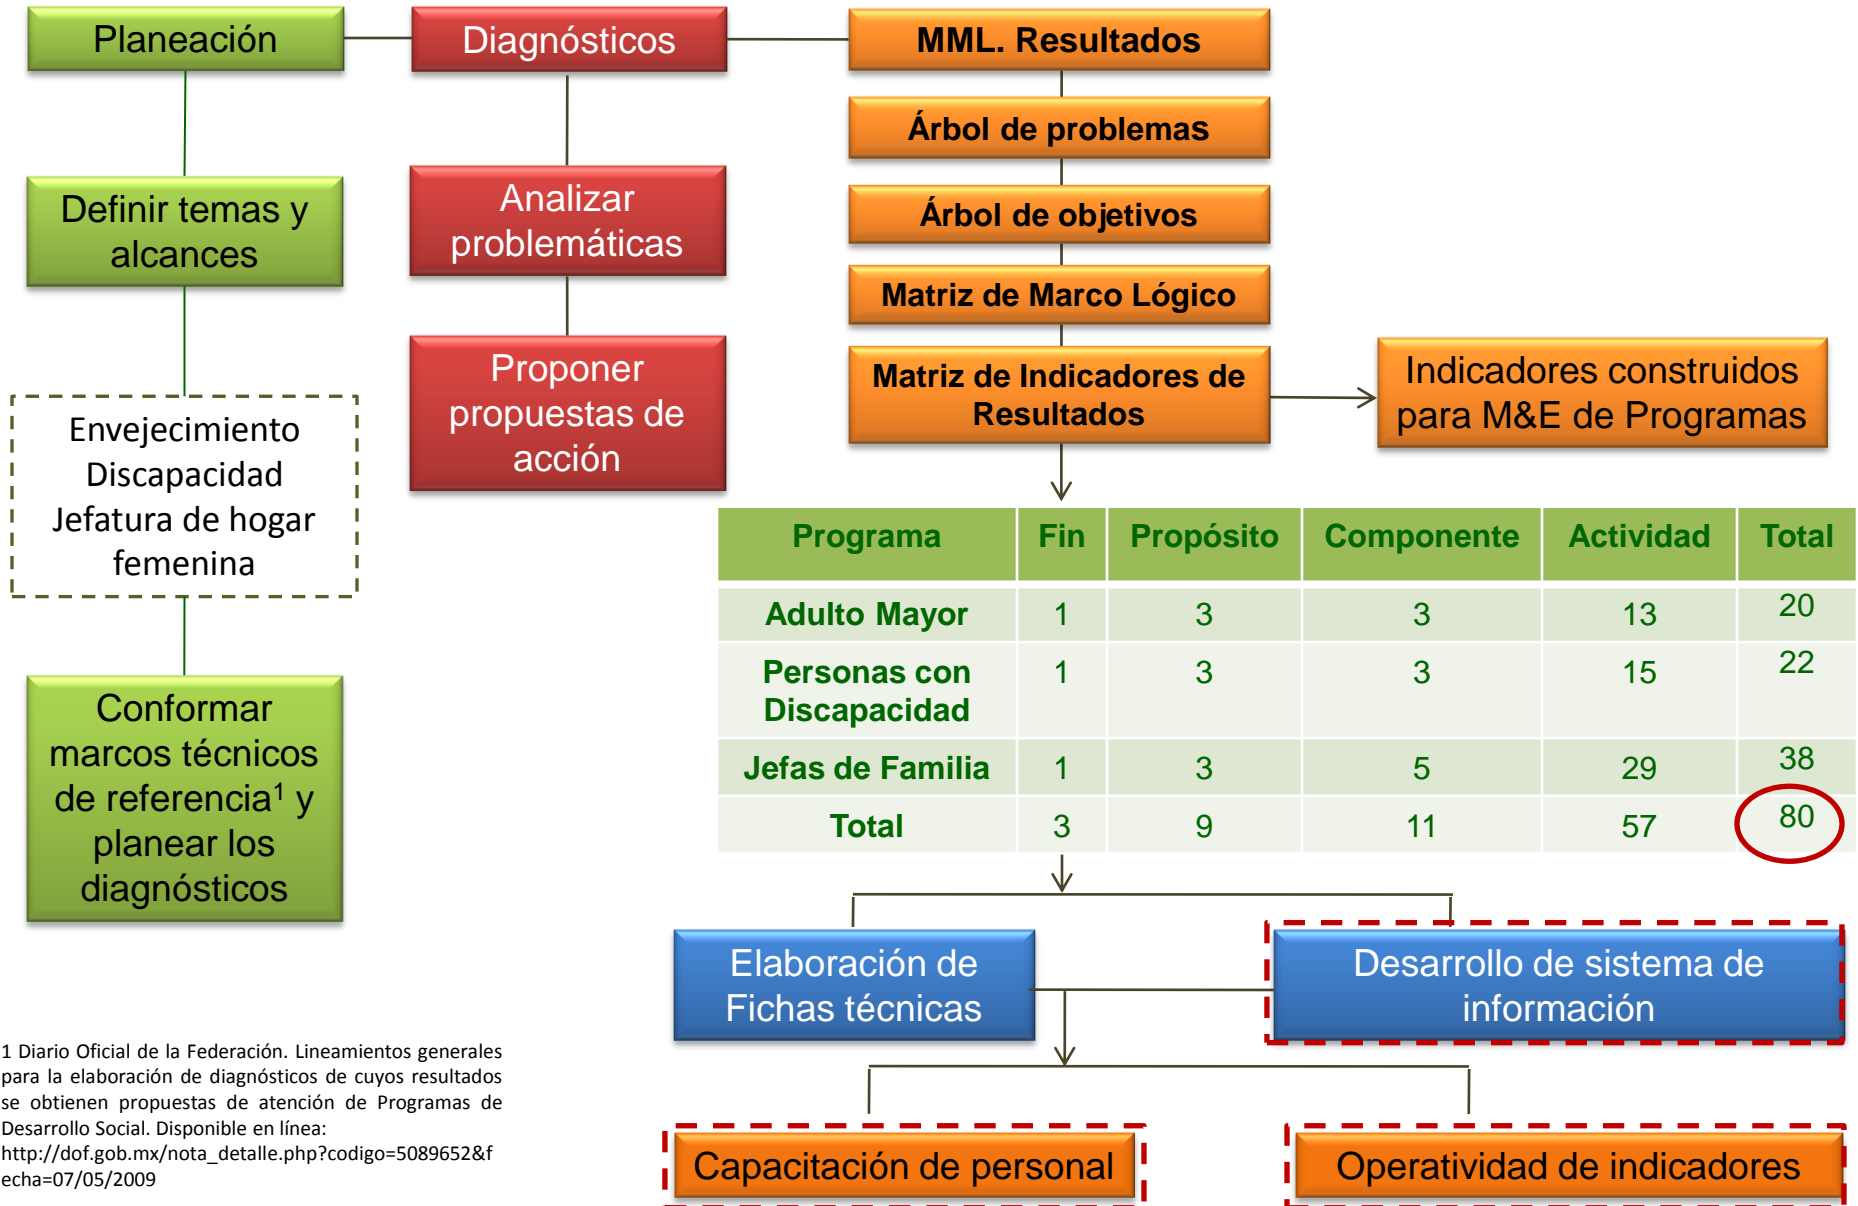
Planeación

Definir temas y alcances

Envejecimiento
Discapacidad
Jefatura de hogar femenina

Conformar marcos técnicos de referencia$^1$ y planear los diagnósticos

Diagnósticos

Analizar problemáticas

Proponer propuestas de acción

MML. Resultados

Árbol de problemas

Árbol de objetivos

Matriz de Marco Lógico

Matriz de Indicadores de Resultados

Indicadores construidos para M&E de Programas

| Programa | Fin | Propósito | Componente | Actividad | Total |
|---|---|---|---|---|---|
| Adulto Mayor | 1 | 3 | 3 | 13 | 20 |
| Personas con Discapacidad | 1 | 3 | 3 | 15 | 22 |
| Jefas de Familia | 1 | 3 | 5 | 29 | 38 |
| Total | 3 | 9 | 11 | 57 | 80 |

Elaboración de Fichas técnicas

Desarrollo de sistema de información

Capacitación de personal

Operatividad de indicadores

1 Diario Oficial de la Federación. Lineamientos generales para la elaboración de diagnósticos de cuyos resultados se obtienen propuestas de atención de Programas de Desarrollo Social. Disponible en línea: http://dof.gob.mx/nota_detalle.php?codigo=5089652&fecha=07/05/2009